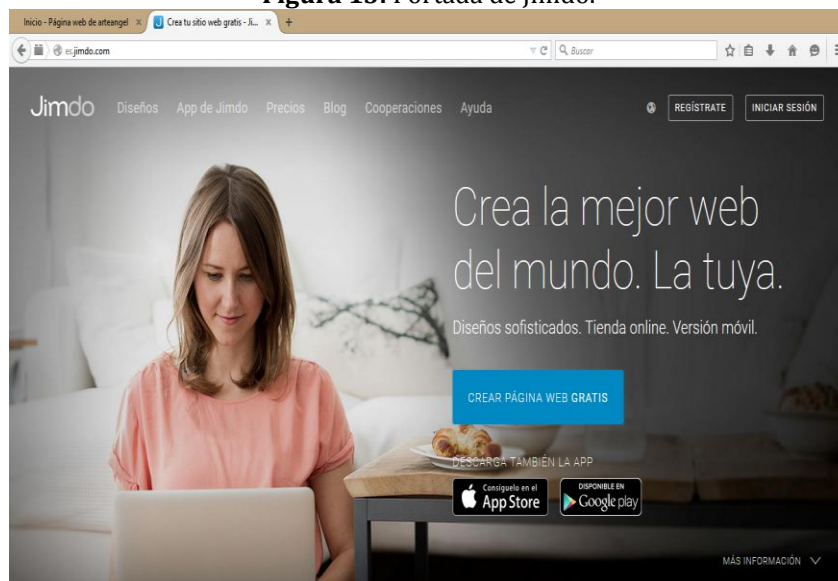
**Figura 13.** Portada de Jimdo.

Inicio - Página web de arteangel ×
Crea tu sitio web gratis - Ji... ×
+

es.jimdo.com
Buscar

Jimdo Diseños App de Jimdo Precios Blog Cooperaciones Ayuda

REGÍSTRATE
INICIAR SESIÓN

Crea la mejor web del mundo. La tuya.

Diseños sofisticados. Tienda online. Versión móvil.

CREAR PÁGINA WEB **GRATIS**

DESCARGA TAMBIÉN LA APP

Consíguelo en el App Store

DISPONIBLE EN Google play

MÁS INFORMACIÓN